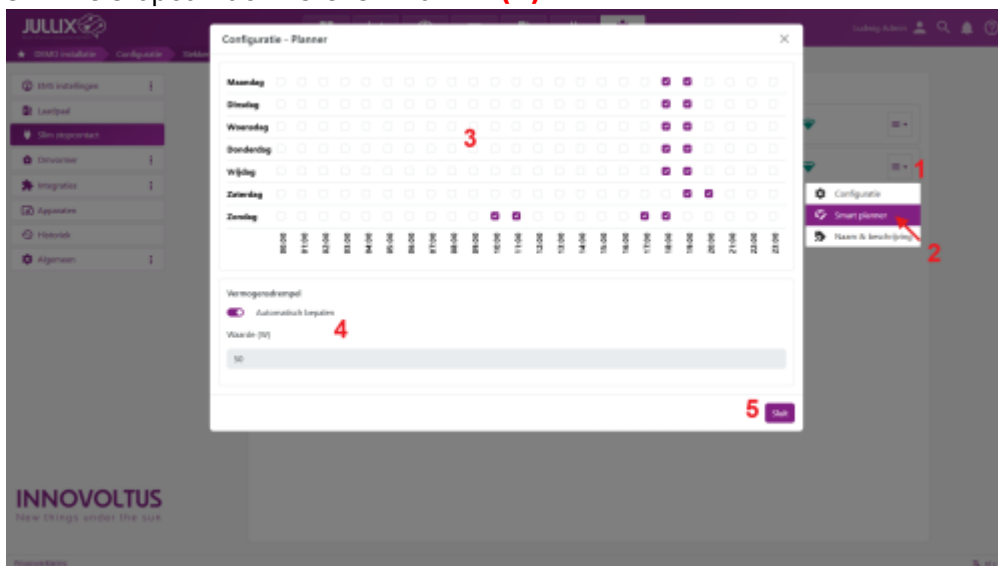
JULLIX

Ludwig Admin

DSMR installatie Configuratie

Configuratie - Planner

Birti instellingen
Laadpaal
Slim stopcontact
Omvormer
Integraties
Apparaten
Historiek
Algemeen

Maandag
Dinsdag
Woensdag
Donderdag
Vrijdag
Zaterdag
Zondag

00:00 01:00 02:00 03:00 04:00 05:00 06:00 07:00 08:00 09:00 10:00 11:00 12:00 13:00 14:00 15:00 16:00 17:00 18:00 19:00 20:00 21:00 22:00 23:00

3

Vermogensdrempel
Automatisch bepalen
4
Waarde (W)
50

5 Sluit

1
Configuratie
Smart planner
Naam & beschrijving
2

INNOVOLTUS
New things under the sun